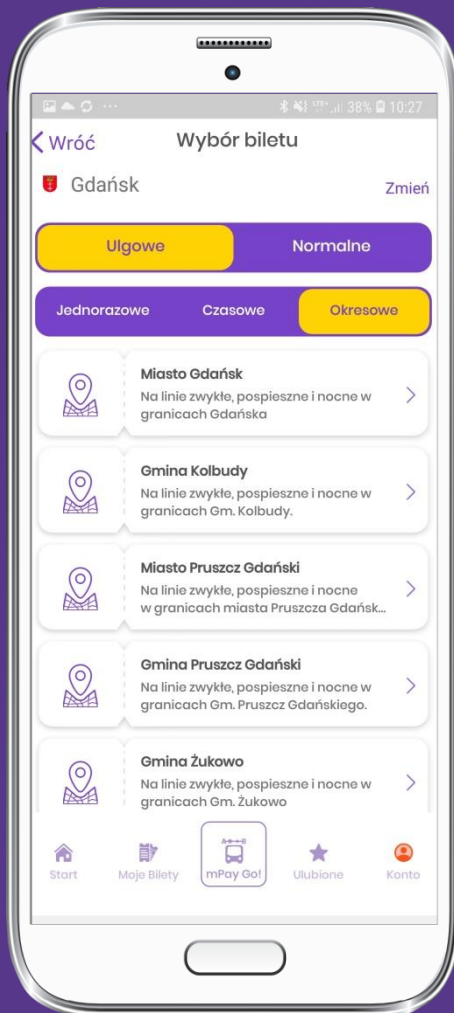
38% 10:27

Wróć Wybór biletu

Gdańsk Zmień

Ulgowe Normalne

Jednorazowe Czasowe Okresowe

Miasto Gdańsk
Na linie zwykłe, pospieszne i nocne w granicach Gdańska

Gmina Kolbudy
Na linie zwykłe, pospieszne i nocne w granicach Gm. Kolbudy.

Miasto Pruszcz Gdański
Na linie zwykłe, pospieszne i nocne w granicach miasta Pruszcza Gdańsk...

Gmina Pruszcz Gdański
Na linie zwykłe, pospieszne i nocne w granicach Gm. Pruszcz Gdańskiego.

Gmina Żukowo
Na linie zwykłe, pospieszne i nocne w granicach Gm. Żukowo

Start Moje Bilety mPay Go! Ulubione Konto